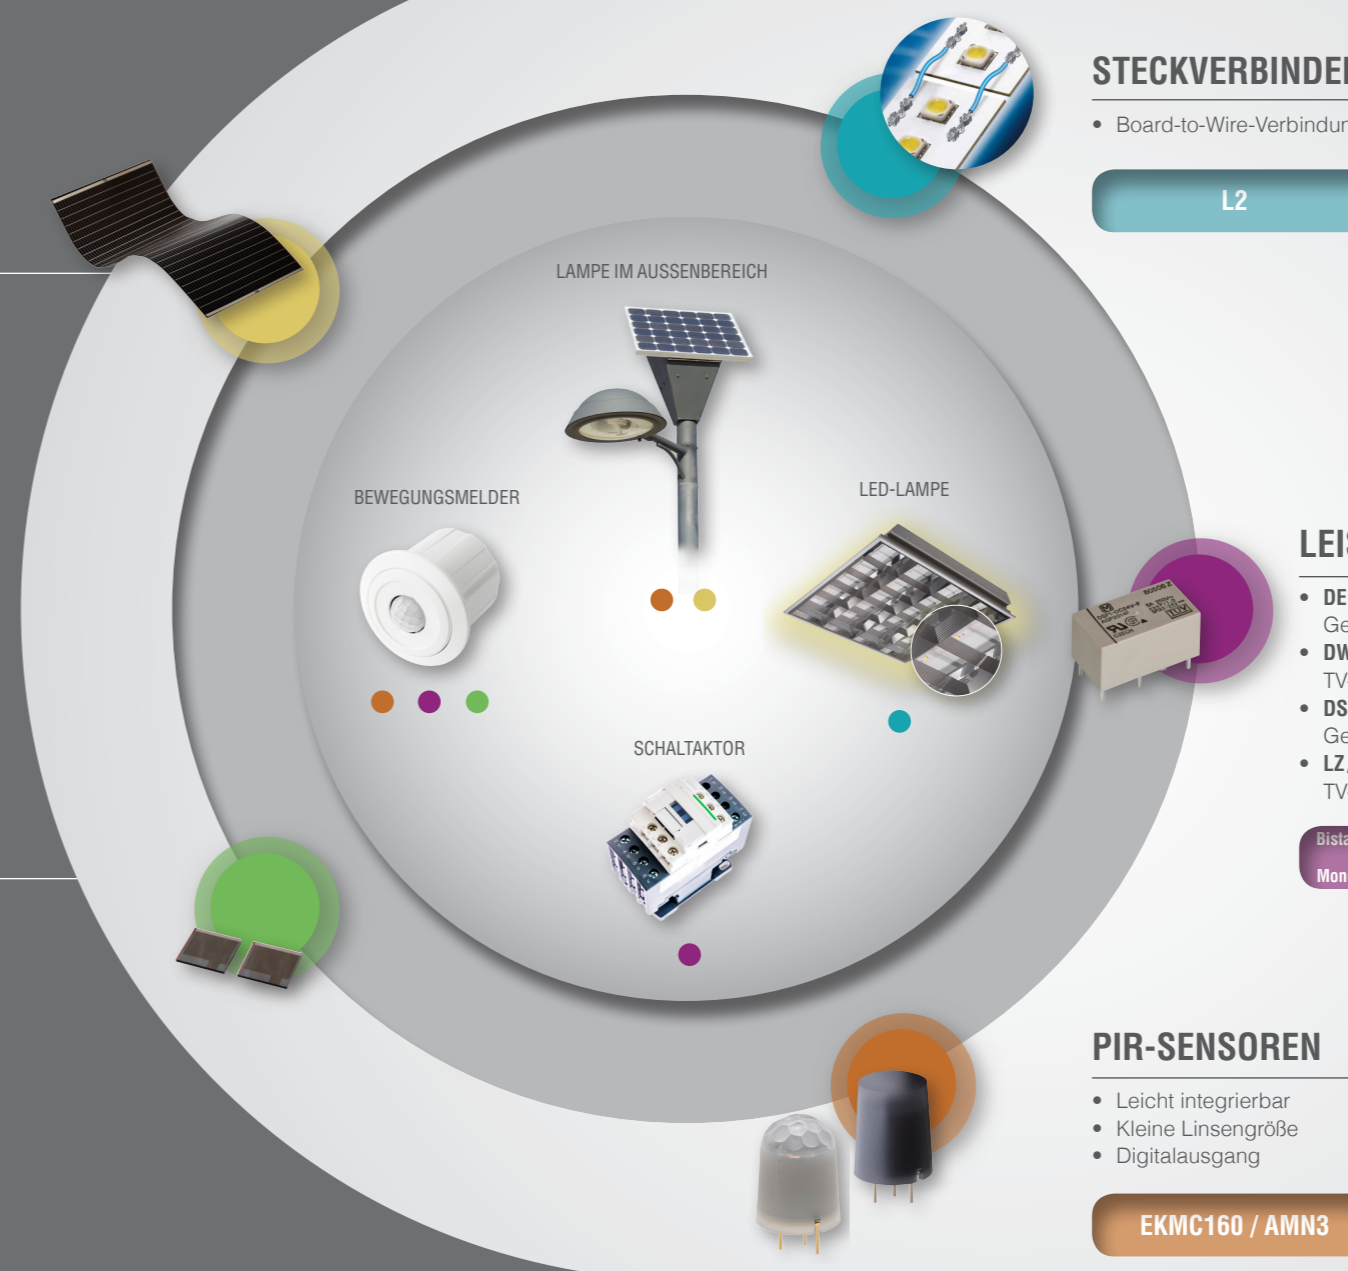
STECKVERBINDE

• Board-to-Wire-Verbindur

L2

LAMPE IM AUSSENBEREICH

BEWEGUNGSMELDER

LED-LAMPE

SCHALTAKTOR

LEI

• DE
Ge
• DW
TV
• DS
Ge
• LZ
TV

Bista

Mon

PIR-SENSOREN

• Leicht integrierbar
• Kleine Linsengröße
• Digitalausgang

EKMC160 / AMN3